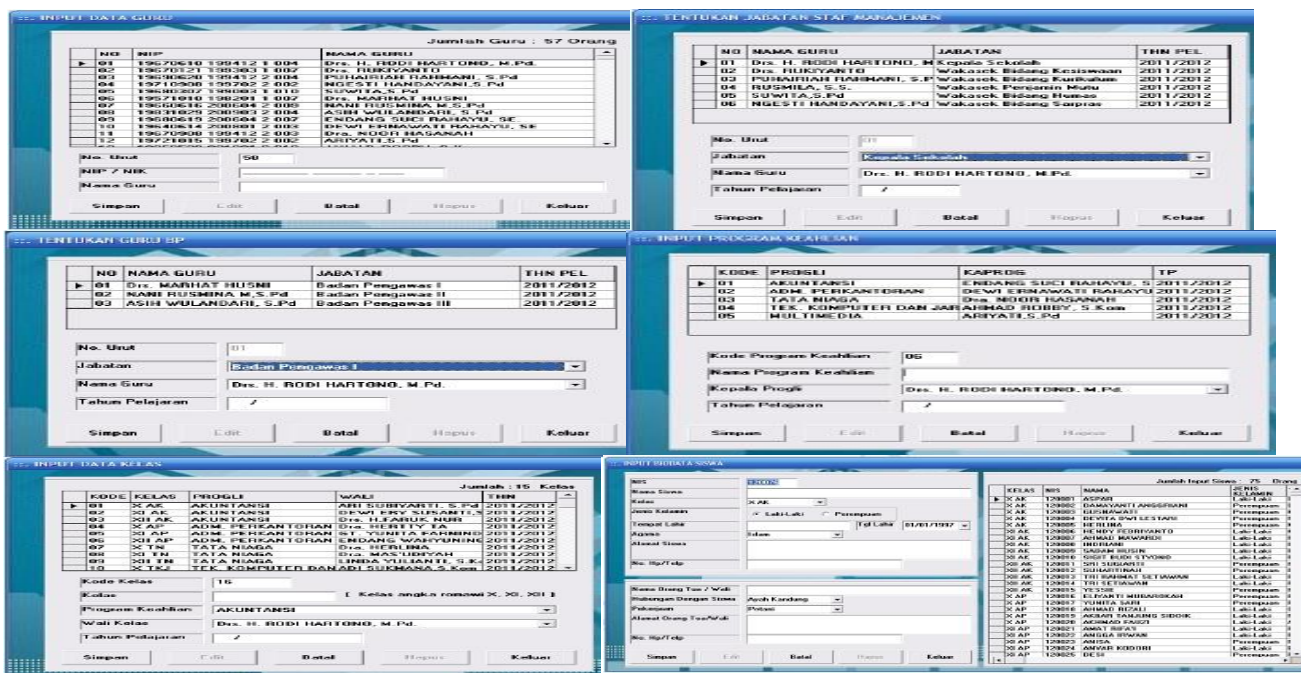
INPUT DATA GURU

Jumlah Guru : 57 Orang

| NO | NIP | NAMA GURU |
|---|---|---|
| 01 | 19670610 199412 1 004 | Drs. H. RODI HARTONO, M.Pd. |
| 02 | 19670521 199303 1 007 | Drs. RUKIYANTO |
| 03 | 19690620 199412 2 004 | PUHAIRIAH RAHMANI, S.Pd |
| 04 | 19710909 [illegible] | NGESTI HANDAYANI,S.Pd |
| 05 | 19680307 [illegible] | SUWITA,S.Pd |
| 06 | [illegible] | Drs. MARHAT HUSNI |
| 07 | 19660616 200604 2 009 | NANI RUSMINA M.S.Pd |
| 08 | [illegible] | ASIH WULANDARI, S.Pd |
| 09 | 19680619 200604 2 007 | ENDANG SUCI RAHAYU, SE |
| 10 | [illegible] | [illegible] |
| 11 | 19670908 199412 2 003 | Drs. NOOR HASANAH |
| 12 | 19721015 199702 2 002 | ARIYATI,S.Pd |

No. Urut 58
NIP / NIK
Nama Guru
Simpan Edit Batal Hapus Keluar

TENTUKAN JABATAN STAF MANAJEMEN

| NO | NAMA GURU | JABATAN | THN PEL |
|---|---|---|---|
| 01 | Drs. H. RODI HARTONO, M | Kepala Sekolah | 2011/2012 |
| 02 | Drs. RUKIYANTO | Wakasek Bidang Kesiswaan | 2011/2012 |
| 03 | PUHAIRIAH RAHMANI, S.P | Wakasek Bidang Kurikulum | 2011/2012 |
| 04 | RUSMILA, S.S. | Wakasek Penjamin Mutu | 2011/2012 |
| 05 | SUWITA,S.Pd | Wakasek Bidang Humas | 2011/2012 |
| 06 | NGESTI HANDAYANI,S.Pd | Wakasek Bidang Sarpras | 2011/2012 |

No. Urut 01
Jabatan Kepala Sekolah
Nama Guru Drs. H. RODI HARTONO, M.Pd.
Tahun Pelajaran /
Simpan Edit Batal Hapus Keluar

TENTUKAN GURU BP

| NO | NAMA GURU | JABATAN | THN PEL |
|---|---|---|---|
| 01 | Drs. MARHAT HUSNI | Badan Pengawas I | 2011/2012 |
| 02 | NANI RUSMINA M.S.Pd | Badan Pengawas II | 2011/2012 |
| 03 | ASIH WULANDARI, S.Pd | Badan Pengawas III | 2011/2012 |

No. Urut 01
Jabatan Badan Pengawas I
Nama Guru Drs. H. RODI HARTONO, M.Pd.
Tahun Pelajaran /
Simpan Edit Batal Hapus Keluar

INPUT PROGRAM KEAHLIAN

| KODE | PROGLI | KAPROG | TP |
|---|---|---|---|
| 01 | AKUNTANSI | ENDANG SUCI RAHAYU, S | 2011/2012 |
| 02 | ADM. PERKANTORAN | DEWI ERNAWATI RAHAYU | 2011/2012 |
| 03 | TATA NIAGA | Drs. NOOR HASANAH | 2011/2012 |
| 04 | TEK. KOMPUTER DAN JAR | AHMAD ROBBY, S.Kom | 2011/2012 |
| 05 | MULTIMEDIA | ARIYATI,S.Pd | 2011/2012 |

Kode Program Keahlian 06
Nama Program Keahlian
Kepala Progli Drs. H. RODI HARTONO, M.Pd.
Tahun Pelajaran /
Simpan Edit Batal Hapus Keluar

INPUT DATA KELAS

Jumlah : 15 Kelas

| KODE | KELAS | PROGLI | WALI | THN |
|---|---|---|---|---|
| 01 | X AK | AKUNTANSI | ARI SUBIYARTI, S.Pd | 2011/2012 |
| 02 | XI AK | AKUNTANSI | DEWI ERY SUSANTI, S | 2011/2012 |
| 03 | XII AK | AKUNTANSI | Drs. H.FARUK NUR | 2011/2012 |
| 04 | X AP | ADM. PERKANTORAN | Drs. HERTY TA | 2011/2012 |
| 05 | XI AP | ADM. PERKANTORAN | ST. YUNITA FARMINI | 2011/2012 |
| 06 | XII AP | ADM. PERKANTORAN | ENDANG SUNARYUNINGS | 2011/2012 |
| 07 | X TN | TATA NIAGA | Drs. HERLINA | 2011/2012 |
| 08 | XI TN | TATA NIAGA | Drs. MASUDIYAH | 2011/2012 |
| 09 | XII TN | TATA NIAGA | LINDA YULIANTI, S.K | 2011/2012 |
| 10 | X TKJ | TEK. KOMPUTER DAN | ARI SUKMANA S.Kom | 2011/2012 |

Kode Kelas 16
Kelas [ Kelas angka romawi X, XI, XII ]
Program Keahlian AKUNTANSI
Wali Kelas Drs. H. RODI HARTONO, M.Pd.
Tahun Pelajaran /
Simpan Edit Batal Hapus Keluar

INPUT BIODATA SISWA

NIS 120026
Nama Siswa
Kelas X AK
Jenis Kelamin Laki-Laki Perempuan
Tempat Lahir Tgl Lahir 01/01/1997
Agama Islam
Alamat Siswa
No. Hp/Telp
Nama Orang Tua / Wali
Hubungan Dengan Siswa Ayah Kandung
Pekerjaan Petani
Alamat Orang Tua/Wali
No. Hp/Telp
Simpan Edit Batal Hapus Keluar

Jumlah Input Siswa : 75 Orang

| KELAS | NIS | NAMA | JENIS KELAMIN |
|---|---|---|---|
| X AK | 120001 | ASPARI | Laki-Laki |
| X AK | 120002 | DAMAYANTI ANGGRIANI | Perempuan |
| X AK | 120003 | DESNAWATI | Perempuan |
| X AK | 120004 | DEVITA DWI LESTARI | Perempuan |
| X AK | 120005 | HERLINA | Perempuan |
| X AK | 120006 | HENDY FEBRIYANTO | Laki-Laki |
| X AK | 120007 | AHMAD MAWARDI | Laki-Laki |
| X AK | 120008 | INDRIANI | Perempuan |
| X AK | 120009 | SADAM HUSIN | Laki-Laki |
| X AK | 120010 | SIGIT BUDI SIYONO | Laki-Laki |
| XI AK | 120011 | SRI SUGIARTI | Perempuan |
| XI AK | 120012 | SUHARTINAH | Perempuan |
| XI AK | 120013 | TRI RAHMAT SETIAWAN | Laki-Laki |
| XI AK | 120014 | TRI SETIAWAN | Laki-Laki |
| XI AK | 120015 | YESSIE | Perempuan |
| X AP | 120016 | ELFYANTI MUBAROKAH | Perempuan |
| X AP | 120017 | YUNITA SARI | Perempuan |
| X AP | 120018 | AHMAD RIZALI | Laki-Laki |
| X AP | 120019 | AKBAR TANJUNG SIDDIK | Laki-Laki |
| X AP | 120020 | AKHMAD FAUZI | Laki-Laki |
| X AP | 120021 | AMAT RIFAI | Laki-Laki |
| X AP | 120022 | ANGGA IRWAN | Laki-Laki |
| XI AP | 120023 | ANISA | Perempuan |
| XI AP | 120024 | ANWAR KODORI | Laki-Laki |
| XI AP | 120025 | DESI | Perempuan |